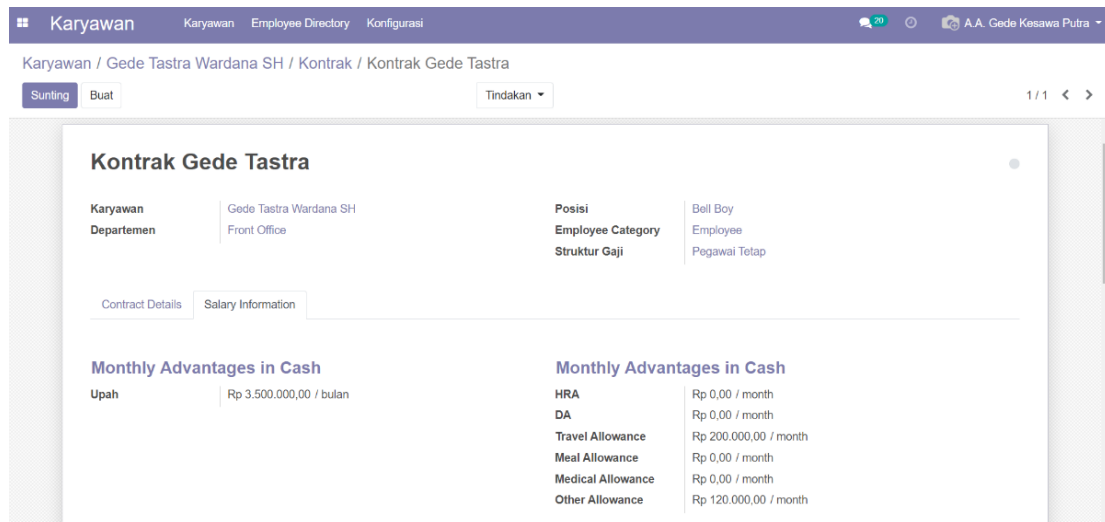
Karyawan Karyawan Employee Directory Konfigurasi 20 A.A. Gede Kesawa Putra

Karyawan / Gede Tastra Wardana SH / Kontrak / Kontrak Gede Tastra

Sunting Buat Tindakan 1 / 1

Kontrak Gede Tastra

Karyawan Gede Tastra Wardana SH
Departemen Front Office

Posisi Bell Boy
Employee Category Employee
Struktur Gaji Pegawai Tetap

Contract Details Salary Information

Monthly Advantages in Cash
Upah Rp 3.500.000,00 / bulan

Monthly Advantages in Cash
HRA Rp 0,00 / month
DA Rp 0,00 / month
Travel Allowance Rp 200.000,00 / month
Meal Allowance Rp 0,00 / month
Medical Allowance Rp 0,00 / month
Other Allowance Rp 120.000,00 / month